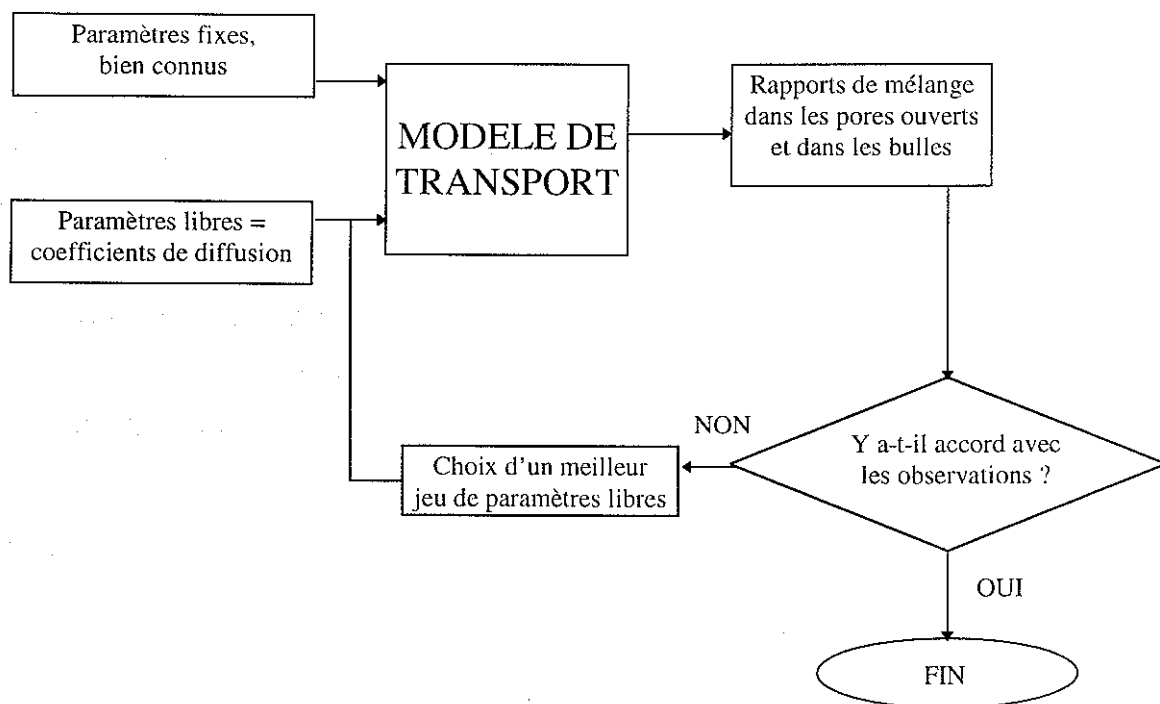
Paramètres fixes, bien connus

MODELE DE TRANSPORT

Rapports de mélange dans les pores ouverts et dans les bulles

Paramètres libres = coefficients de diffusion

NON

Y a-t-il accord avec les observations ?

Choix d'un meilleur jeu de paramètres libres

OUI

FIN